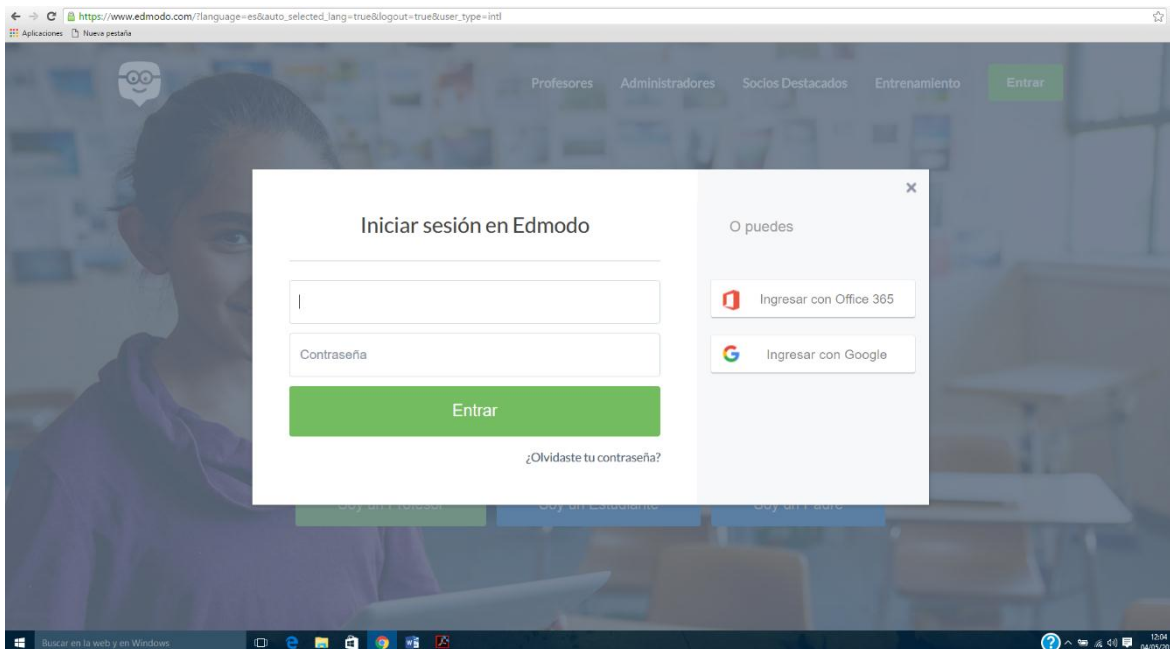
https://www.edmodo.com/?language=es&auto_selected_lang=true&logout=true&user_type=intl

Aplicaciones Nueva pestaña

Profesores Administradores Socios Destacados Entrenamiento Entrar

×

Iniciar sesión en Edmodo

O puedes

Contraseña

Entrar

¿Olvidaste tu contraseña?

Ingresar con Office 365

Ingresar con Google

Soy un Profesor Soy un Estudiante Soy un Padre

Buscar en la web y en Windows

12:04
04/05/20